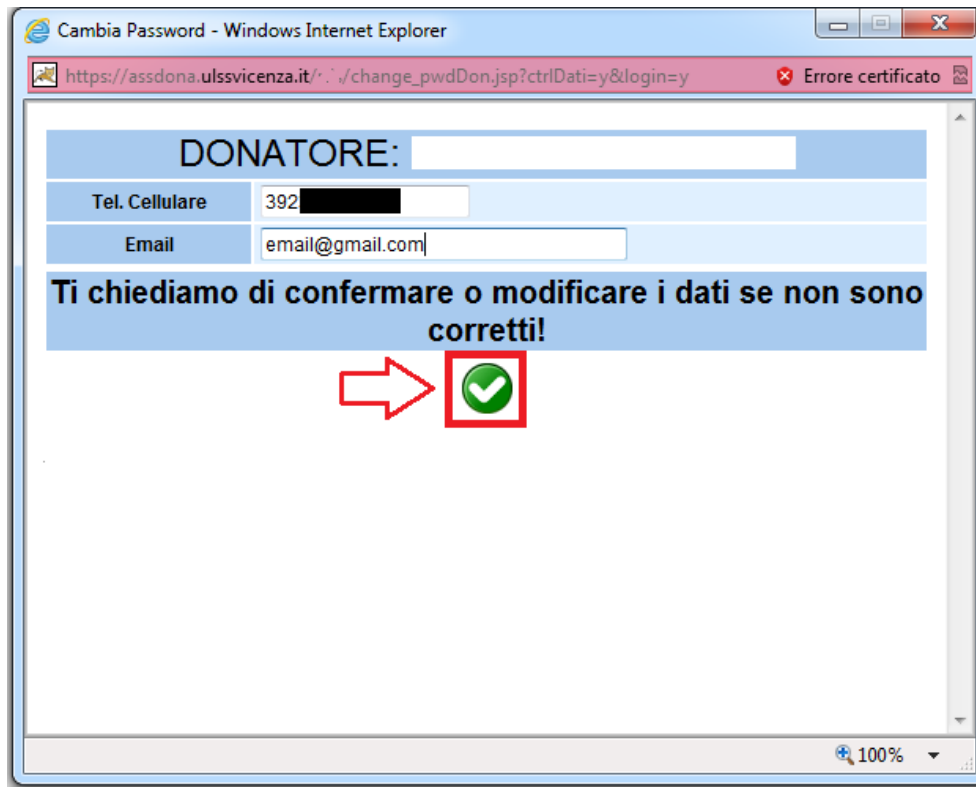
Cambia Password - Windows Internet Explorer

https://assdona.ulssvicenza.it/·.`./change_pwdDon.jsp?ctrlDati=y&login=y

Errore certificato

DONATORE:

| Tel. Cellulare | 392 |
|---|---|
| Email | email@gmail.com |

Ti chiediamo di confermare o modificare i dati se non sono corretti!

100%